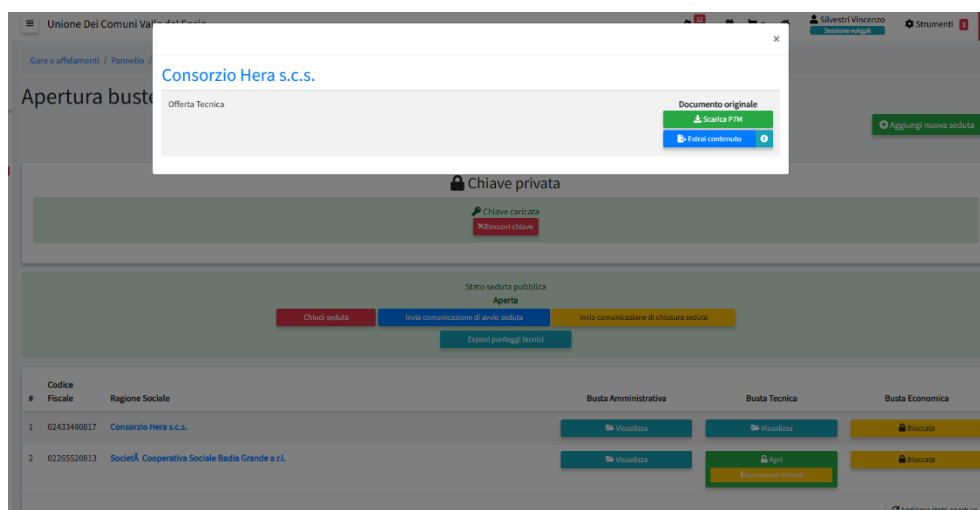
Unione Dei Comuni Valle del Savio

Silvestri Vincenzo
Sessione valgsk

Strumenti 3

Gare e affidamenti / Pannello /

Apertura buste

Aggiungi nuova seduta

×

Consorzio Hera s.c.s.

Offerta Tecnica

Documento originale

Scarica P7M

Estrai contenuto

Chiave privata

Chiave caricata

Rimuovi chiave

Stato seduta pubblica

Aperta

Chiudi seduta

Invia comunicazione di avvio seduta

Invia comunicazione di chiusura seduta

Esponi punteggi tecnici

| # | Codice Fiscale | Ragione Sociale | Busta Amministrativa | Busta Tecnica | Busta Economica |
|---|---|---|---|---|---|
| 1 | 02433480817 | Consorzio Hera s.c.s. | Visualizza | Visualizza | Bloccata |
| 2 | 02265520813 | SocietÃ Cooperativa Sociale Badia Grande a r.l. | Visualizza | Apri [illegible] | Bloccata |

Aggiorna stato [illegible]